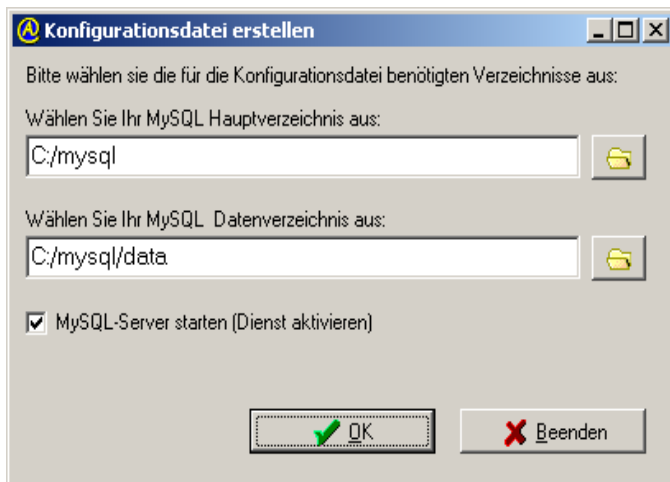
Konfigurationsdatei erstellen

Bitte wählen sie die für die Konfigurationsdatei benötigten Verzeichnisse aus:

Wählen Sie Ihr MySQL Hauptverzeichnis aus:

C:/mysql

Wählen Sie Ihr MySQL Datenverzeichnis aus:

C:/mysql/data

MySQL-Server starten (Dienst aktivieren)

OK

Beenden